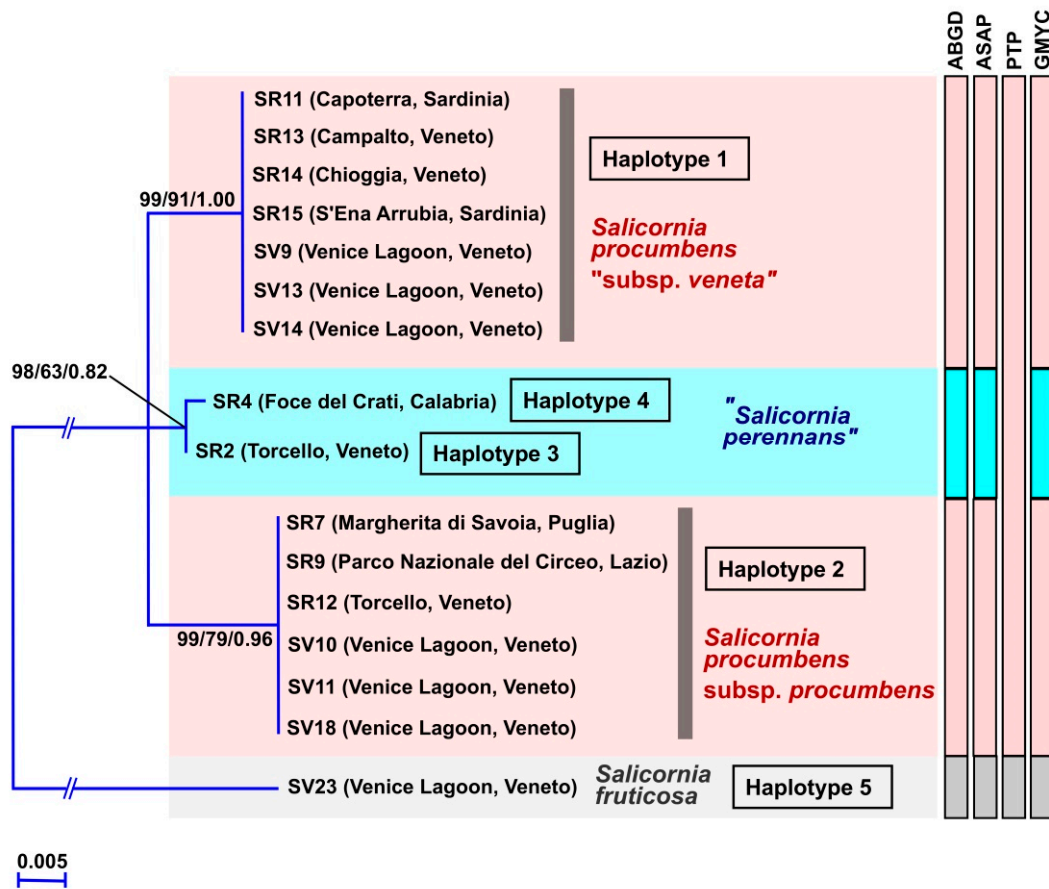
ABGD
ASAP
PTP
GMYC

SR11 (Capoterra, Sardinia)
SR13 (Campalto, Veneto)
SR14 (Chioggia, Veneto)
99/91/1.00
SR15 (S'Ena Arrubia, Sardinia)
SV9 (Venice Lagoon, Veneto)
SV13 (Venice Lagoon, Veneto)
SV14 (Venice Lagoon, Veneto)

Haplotype 1

Salicornia procumbens "subsp. veneta"

98/63/0.82
SR4 (Foce del Crati, Calabria)
Haplotype 4
SR2 (Torcello, Veneto)
Haplotype 3

"Salicornia perennans"

SR7 (Margherita di Savoia, Puglia)
SR9 (Parco Nazionale del Circeo, Lazio)
SR12 (Torcello, Veneto)
99/79/0.96
SV10 (Venice Lagoon, Veneto)
SV11 (Venice Lagoon, Veneto)
SV18 (Venice Lagoon, Veneto)

Haplotype 2

Salicornia procumbens subsp. procumbens

SV23 (Venice Lagoon, Veneto)
Salicornia fruticosa
Haplotype 5

0.005